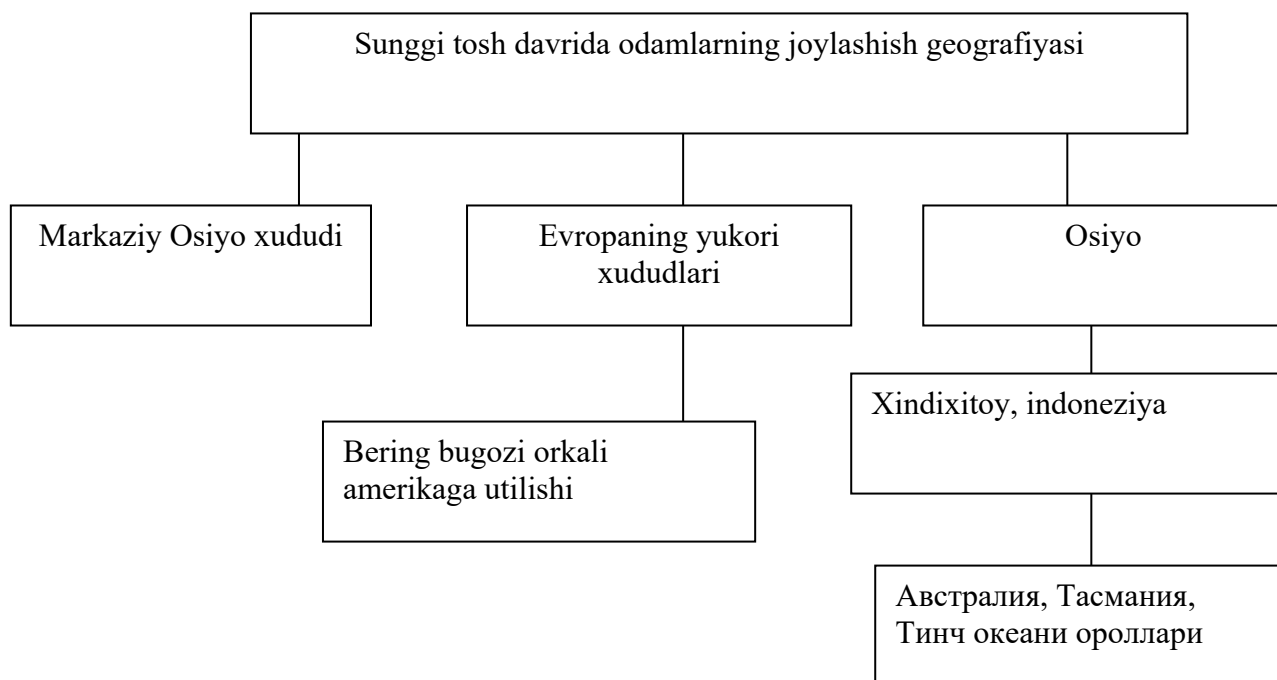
Sunggi tosh davrida odamlarning joylashish geografiyasi

Markaziy Osiyo xududi

Evropaning yukori xududlari

Osiyo

Bering bugozi orkali amerikaga utilishi

Xindixitoy, indoneziya

Австралия, Тасмания, Тинч океани ороллари